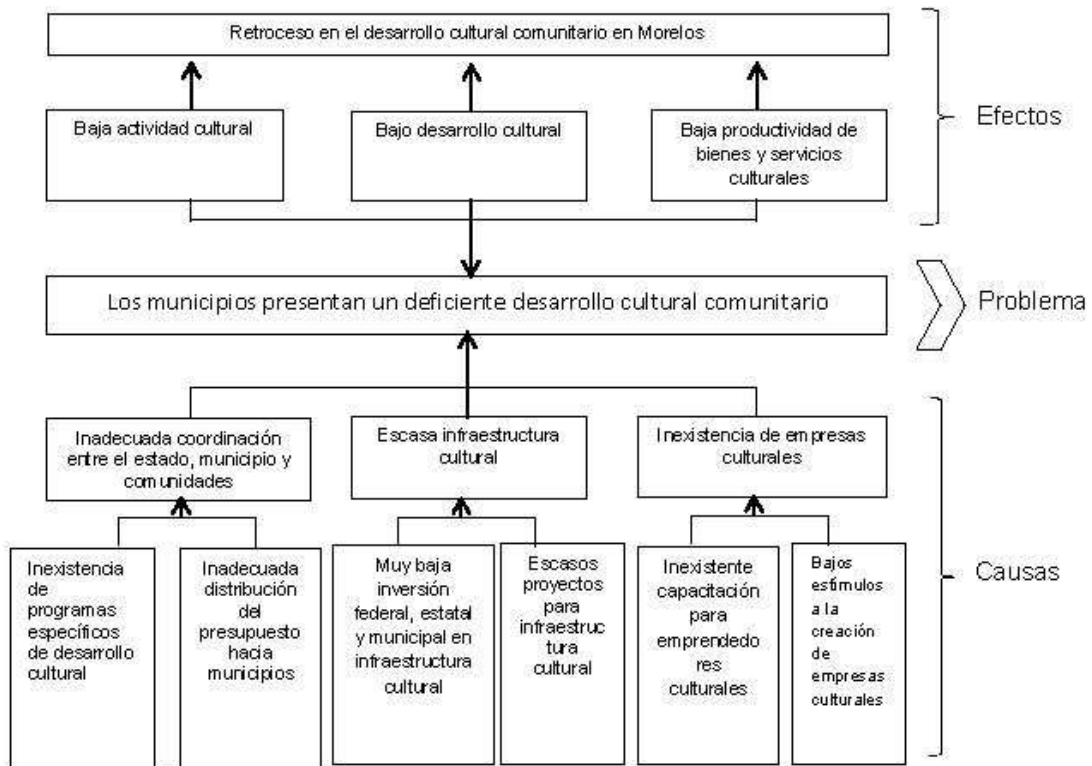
Retroceso en el desarrollo cultural comunitario en Morelos

Baja actividad cultural

Bajo desarrollo cultural

Baja productividad de bienes y servicios culturales

Efectos

Los municipios presentan un deficiente desarrollo cultural comunitario

Problema

Inadecuada coordinación entre el estado, municipio y comunidades

Escasa infraestructura cultural

Inexistencia de empresas culturales

Inexistencia de programas específicos de desarrollo cultural

Inadecuada distribución del presupuesto hacia municipios

Muy baja inversión federal, estatal y municipal en infraestructura cultural

Escasos proyectos para infraestructura cultural

Inexistente capacitación para emprendedores culturales

Bajos estímulos a la creación de empresas culturales

Causas